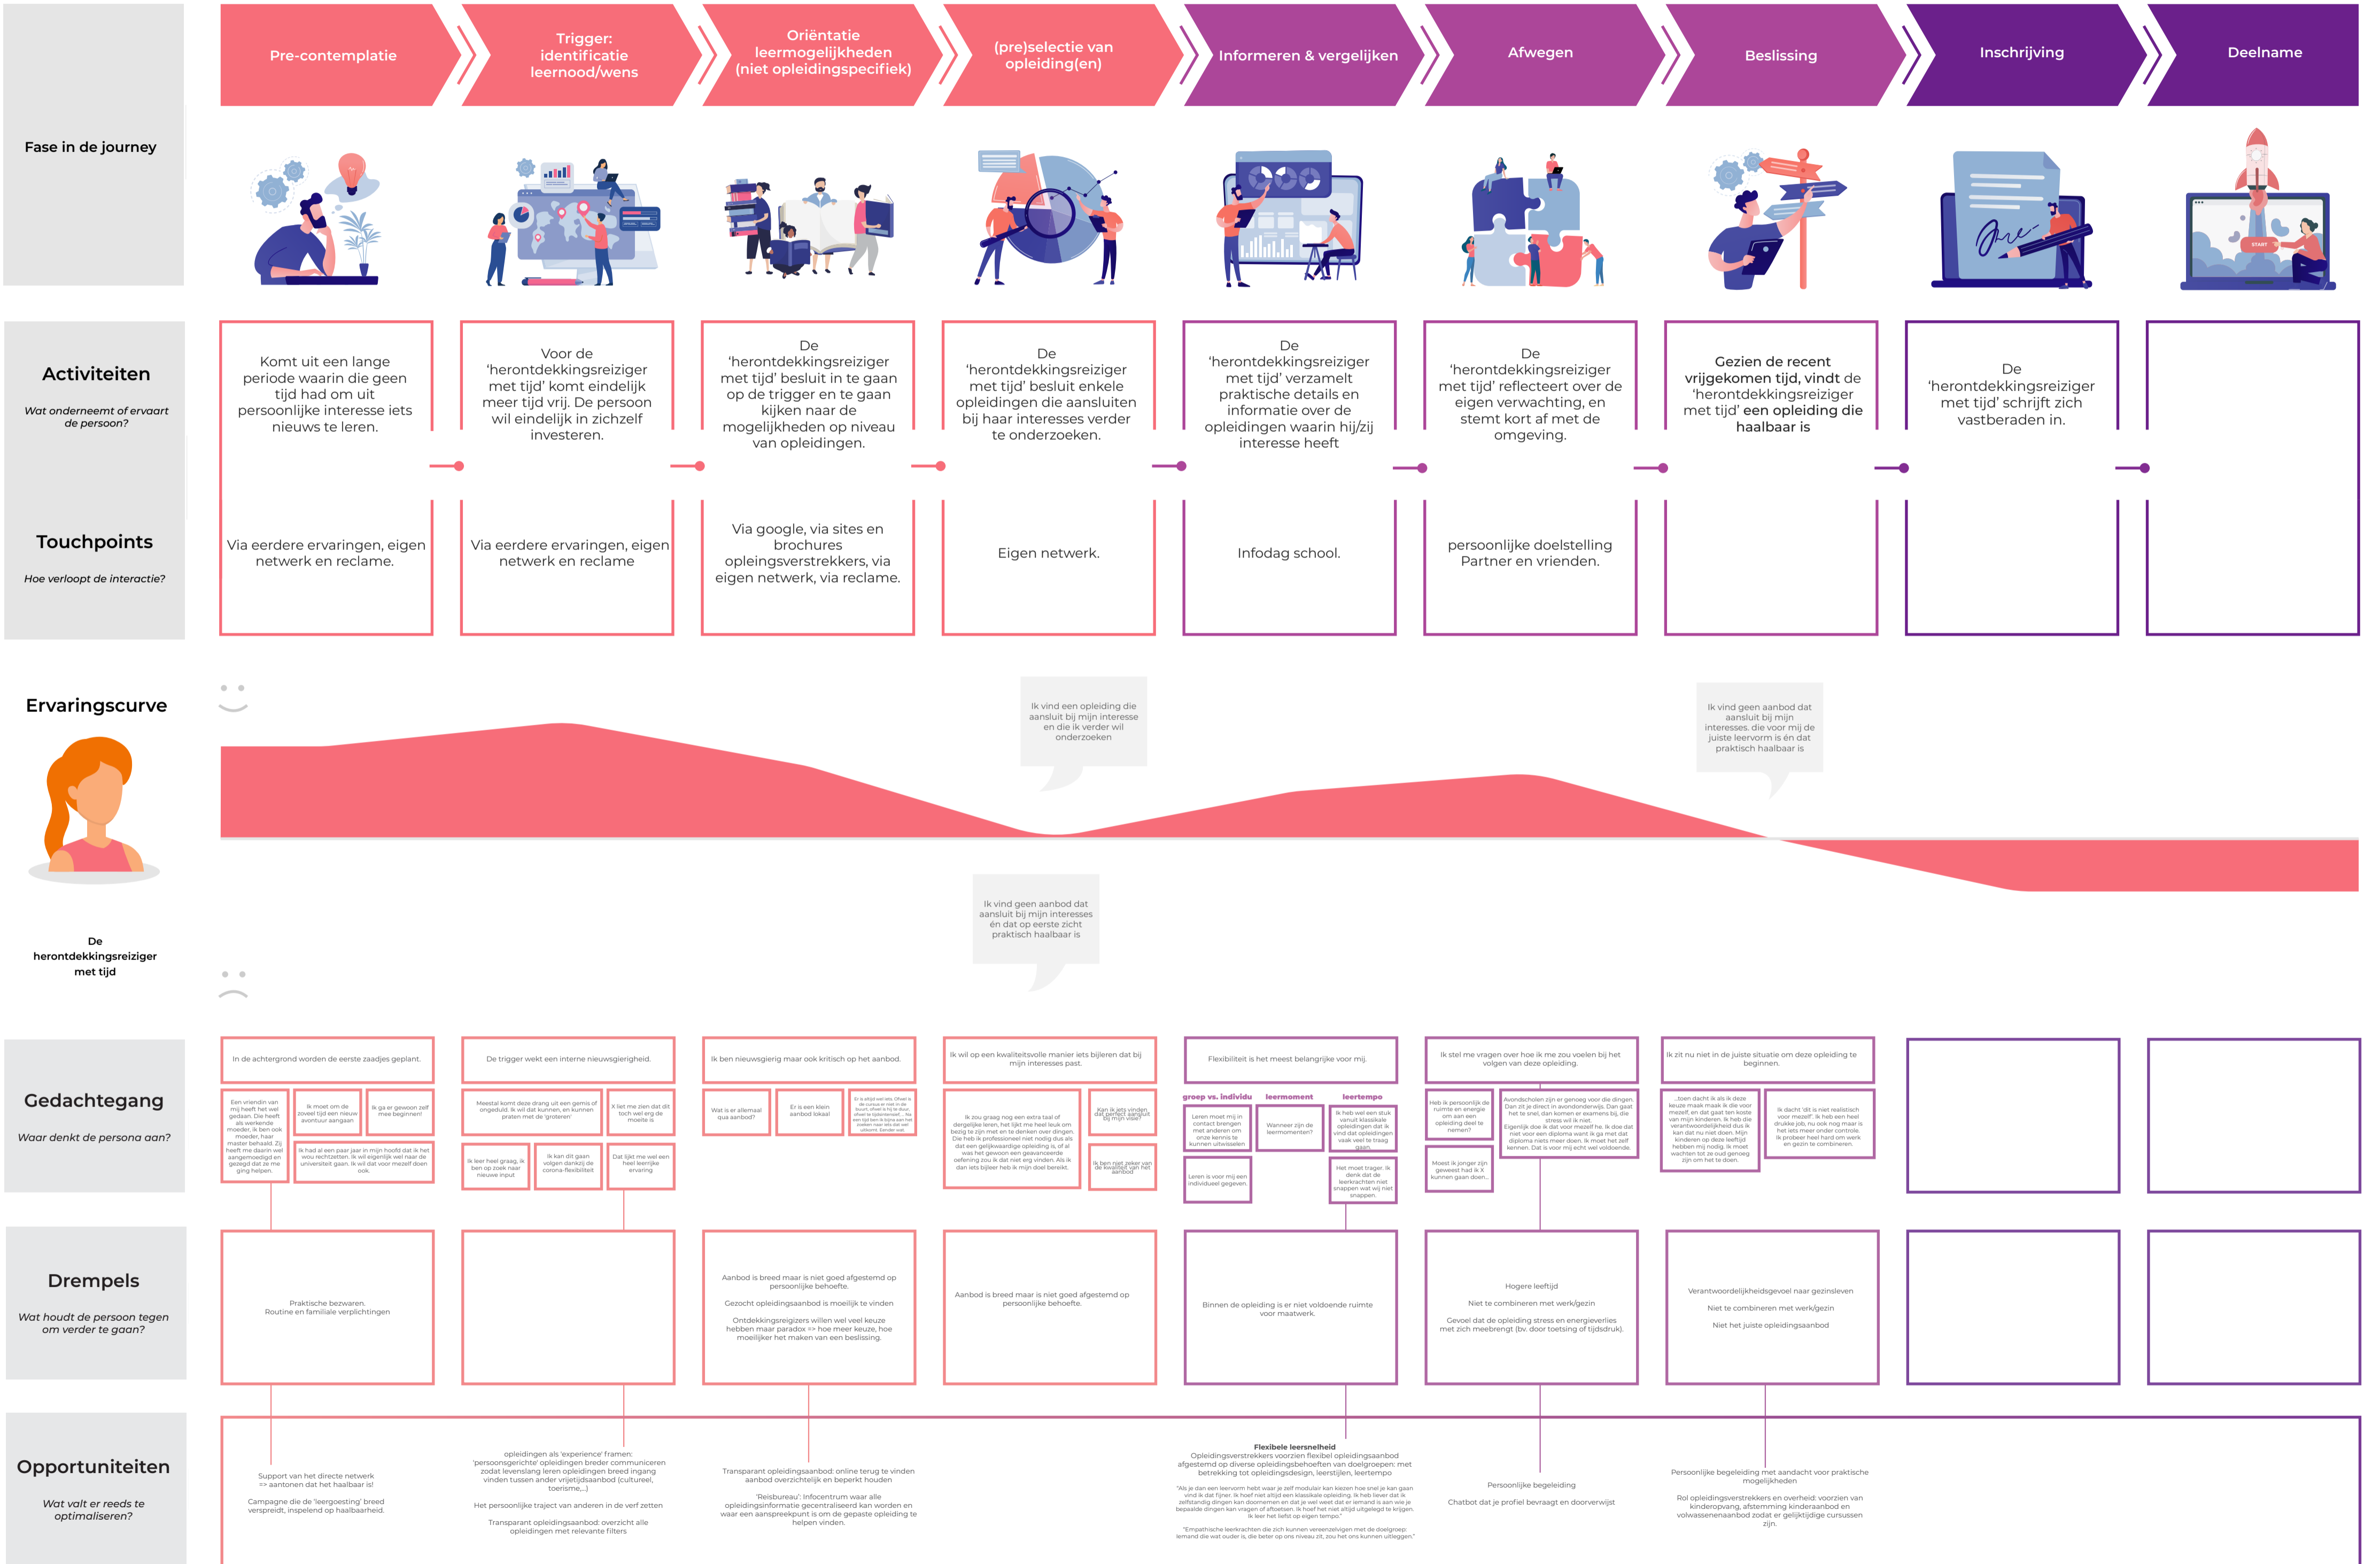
Fase in de journey

Pre-contemplatie

Trigger: identificatie leernood/wens

Oriëntatie leermogelijkheden (niet opleidingspecifiek)

(pre)selectie van opleiding(en)

Informeren & vergelijken

Afwegen

Beslissing

Inschrijving

Deelname

Activiteiten
Wat onderneemt of ervaart de persoon?

Komt uit een lange periode waarin die geen tijd had om uit persoonlijke interesse iets nieuws te leren.

Voor de 'herontdekkingsreiziger met tijd' komt eindelijk meer tijd vrij. De persoon wil eindelijk in zichzelf investeren.

De 'herontdekkingsreiziger met tijd' besluit in te gaan op de trigger en te gaan kijken naar de mogelijkheden op niveau van opleidingen.

De 'herontdekkingsreiziger met tijd' besluit enkele opleidingen die aansluiten bij haar interesses verder te onderzoeken.

De 'herontdekkingsreiziger met tijd' verzamelt praktische details en informatie over de opleidingen waarin hij/zij interesse heeft

De 'herontdekkingsreiziger met tijd' reflecteert over de eigen verwachting, en stemt kort af met de omgeving.

Gezien de recent vrijgekomen tijd, vindt de 'herontdekkingsreiziger met tijd' een opleiding die haalbaar is

De 'herontdekkingsreiziger met tijd' schrijft zich vastberaden in.

Touchpoints
Hoe verloopt de interactie?

Via eerdere ervaringen, eigen netwerk en reclame.

Via eerdere ervaringen, eigen netwerk en reclame

Via google, via sites en brochures opleingsverstrekkers, via eigen netwerk, via reclame.

Eigen netwerk.

Infodag school.

persoonlijke doelstelling Partner en vrienden.

Ervaringscurve

Ik vind een opleiding die aansluit bij mijn interesse en die ik verder wil onderzoeken

Ik vind geen aanbod dat aansluit bij mijn interesses. die voor mij de juiste leervorm is én dat praktisch haalbaar is

Ik vind geen aanbod dat aansluit bij mijn interesses én dat op eerste zicht praktisch haalbaar is

De herontdekkingsreiziger met tijd

Gedachtegang
Waar denkt de persona aan?

In de achtergrond worden de eerste zaadjes geplant.

De trigger wekt een interne nieuwsgierigheid.

Ik ben nieuwsgierig maar ook kritisch op het aanbod.

Ik wil op een kwaliteitsvolle manier iets bijleren dat bij mijn interesses past.

Flexibiliteit is het meest belangrijke voor mij.

Ik stel me vragen over hoe ik me zou voelen bij het volgen van deze opleiding.

Ik zit nu niet in de juiste situatie om deze opleiding te beginnen.

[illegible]

Drempels
Wat houdt de persoon tegen om verder te gaan?

Praktische bezwaren. Routine en familiale verplichtingen

Aanbod is breed maar is niet goed afgestemd op persoonlijke behoefte.
Gezocht opleidingsaanbod is moeilijk te vinden
Ontdekkingsreizigers willen wel veel keuze hebben maar paradox => hoe meer keuze, hoe moeilijker het maken van een beslissing.

Aanbod is breed maar is niet goed afgestemd op persoonlijke behoefte.

Binnen de opleiding is er niet voldoende ruimte voor maatwerk.

Hogere leeftijd
Niet te combineren met werk/gezin
Gevoel dat de opleiding stress en energieverlies met zich meebrengt (bv. door toetsing of tijdsdruk).

Verantwoordelijkheidsgevoel naar gezinsleven
Niet te combineren met werk/gezin
Niet het juiste opleidingsaanbod

Opportuniteiten
Wat valt er reeds te optimaliseren?

Support van het directe netwerk => aantonen dat het haalbaar is!
Campagne die de 'leergoesting' breed verspreidt, inspelend op haalbaarheid.

opleidingen als 'experience' framen: 'persoonsgerichte' opleidingen breder communiceren zodat levenslang leren opleidingen breed ingang vinden tussen ander vrijetijdsaanbod (cultureel, toerisme,...)
Het persoonlijke traject van anderen in de verf zetten
Transparant opleidingsaanbod: overzicht alle opleidingen met relevante filters

Transparant opleidingsaanbod: online terug te vinden aanbod overzichtelijk en beperkt houden
'Reisbureau': Infocentrum waar alle opleidingsinformatie gecentraliseerd kan worden en een aanspreekpunt is om de gepaste opleiding te helpen vinden.

Flexibele leersnelheid
Opleidingsverstrekkers voorzien flexibel opleidingsaanbod afgestemd op diverse opleidingsbehoeften van doelgroepen: met betrekking tot opleidingsdesign, leerstijlen, leertempo
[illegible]

Persoonlijke begeleiding
Chatbot dat je profiel bevraagt en doorverwijst

Persoonlijke begeleiding met aandacht voor praktische mogelijkheden
Rol opleidingsverstrekkers en overheid: voorzien van kinderopvang, afstemming kinderaanbod en volwassenenaanbod zodat er gelijktijdige cursussen zijn.